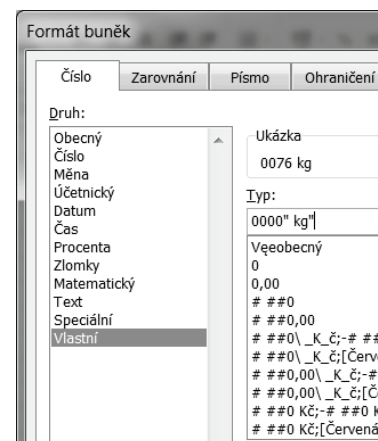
Formát buněk

Číslo | Zarovnání | Písmo | Ohraničení

Druh:

Obecný
Číslo
Měna
Účetnický
Datum
Čas
Procenta
Zlomky
Matematický
Text
Speciální
Vlastní

Ukázka
0076 kg

Typ:
0000" kg"

Vşeobecný
0
0,00
# ##0
# ##0,00
# ##0\ _K_č;-# ##
# ##0\ _K_č;[Červ
# ##0,00\ _K_č;-#
# ##0,00\ _K_č;[Č
# ##0 Kč;-# ##0 K
# ##0 Kč;[Červená